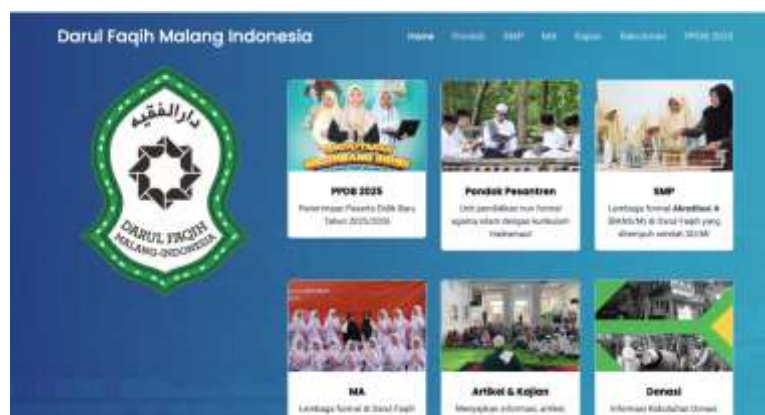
Darul Faqih Malang Indonesia

Home Pondok SMP MA Kajian Rekrutmen PPDB 2025

دار الفقيه

DARUL FAQIH MALANG-INDONESIA

PPDB 2025

Penerimaan Peserta Didik Baru Tahun 2025/2026

Pondok Pesantren

Unit pendidikan non formal agama islam dengan kurikulum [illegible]

SMP

Lembaga formal Akreditasi A (BAN-S/M) di Darul Faqih yang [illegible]

MA

Lembaga formal di Darul Faqih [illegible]

Artikel & Kajian

Menyajikan informasi, artikel, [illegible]

Donasi

Informasi Kebutuhan Donasi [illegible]